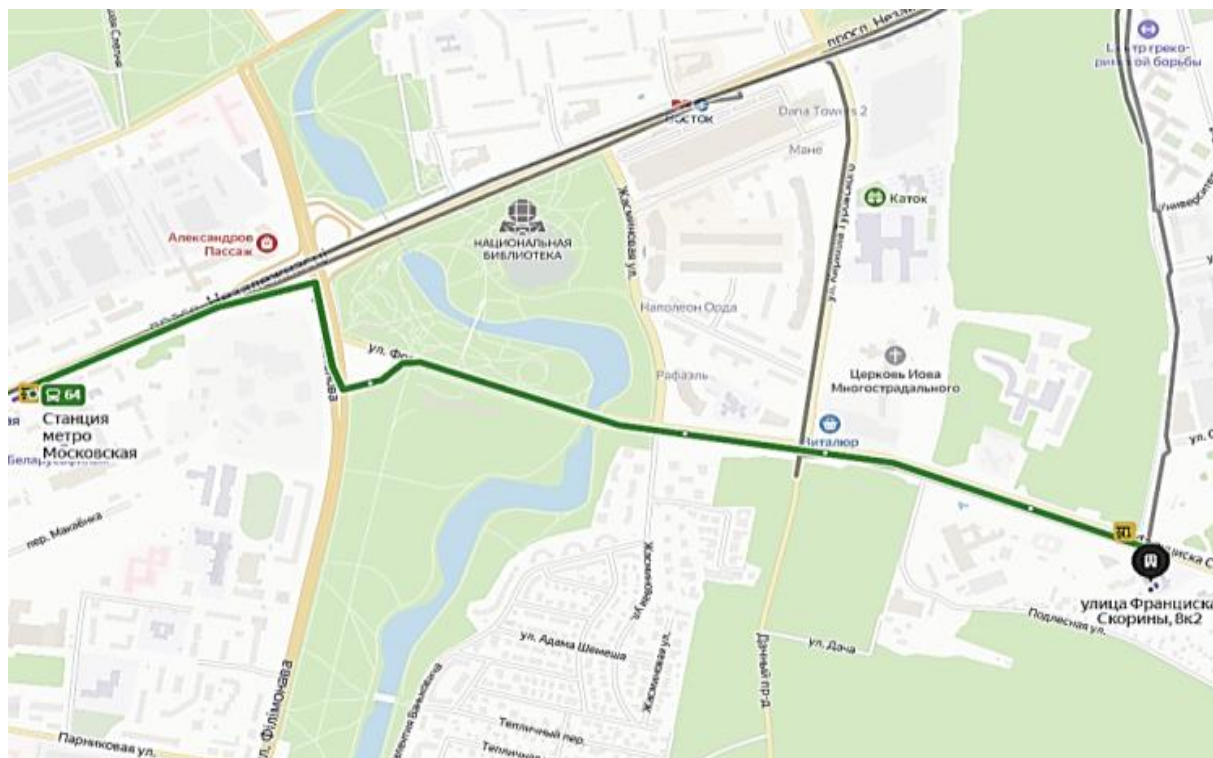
просп. Неза
Центр греко-римской борьбы
Восток
Dana Towers 2
Мане
Каток
Университетская
Александров Пассаж
НАЦИОНАЛЬНАЯ БИБЛИОТЕКА
Жасминовая ул.
ул. Кирилла Туровского
Наполеон Орда
ул. Ф
Рафаэль
Церковь Иова Многострадального
64
Станция метро Московская
Беларусфильм
Виталюр
ул. С
пер. Макаёнка
Франциска С
улица Франциска Скорины, Вк2
Подлесная ул.
ул. Адама Шемеша
Жасминовая ул.
Дачный пр-д
ул. Дача
Парниковая ул.
ул. Філімонава
Тепличный пер.
Тепличная